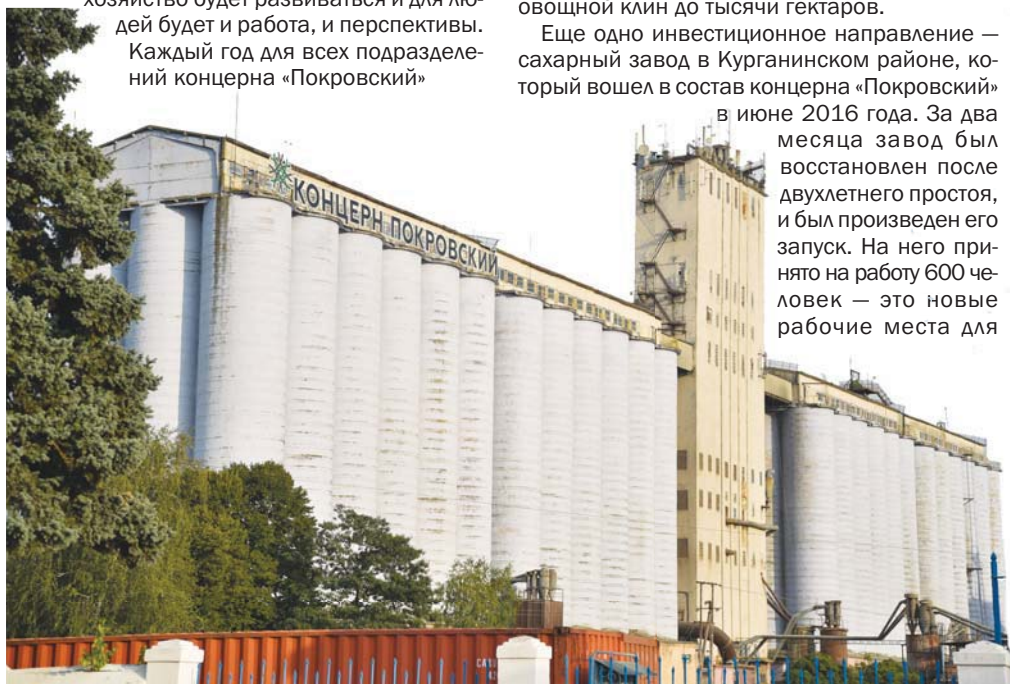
хозяйство будет развиваться и для людей будет и работа, и перспективы.

Каждый год для всех подразделений концерна «Покровский»

овощной клин до тысячи гектаров.

Еще одно инвестиционное направление — сахарный завод в Курганинском районе, который вошел в состав концерна «Покровский» в июне 2016 года. За два месяца завод был восстановлен после двухлетнего простоя, и был произведен его запуск. На него принято на работу 600 человек — это новые рабочие места для

КОНЦЕРН ПОКРОВСКИЙ